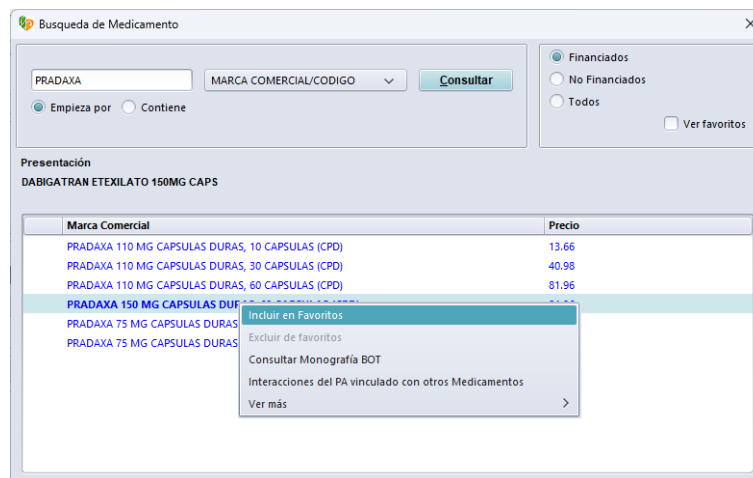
Busqueda de Medicamento

PRADAXA
MARCA COMERCIAL/CODIGO
Consultar
Empieza por
Contiene

Financiados
No Financiados
Todos
Ver favoritos

Presentación
DABIGATRAN ETEXILATO 150MG CAPS

| | Marca Comercial | Precio |
|---|---|---|
| | PRADAXA 110 MG CAPSULAS DURAS, 10 CAPSULAS (CPD) | 13.66 |
| | PRADAXA 110 MG CAPSULAS DURAS, 30 CAPSULAS (CPD) | 40.98 |
| | PRADAXA 110 MG CAPSULAS DURAS, 60 CAPSULAS (CPD) | 81.96 |
| | PRADAXA 150 MG CAPSULAS DUR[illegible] | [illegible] |
| | PRADAXA 75 MG CAPSULAS DURAS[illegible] | |
| | PRADAXA 75 MG CAPSULAS DURAS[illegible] | |

Incluir en Favoritos
Excluir de favoritos
Consultar Monografía BOT
Interacciones del PA vinculado con otros Medicamentos
Ver más